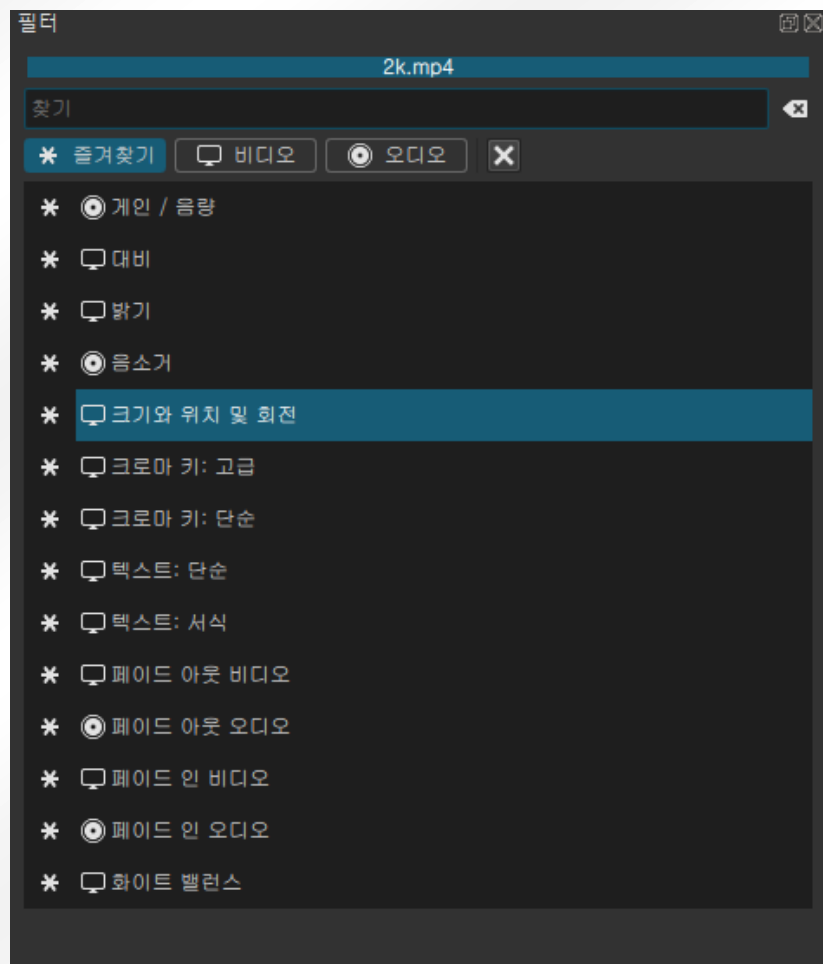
필터

2k.mp4

찾기

즐겨찾기 비디오 오디오

게인 / 음량
대비
밝기
음소거
크기와 위치 및 회전
크로마 키: 고급
크로마 키: 단순
텍스트: 단순
텍스트: 서식
페이드 아웃 비디오
페이드 아웃 오디오
페이드 인 비디오
페이드 인 오디오
화이트 밸런스